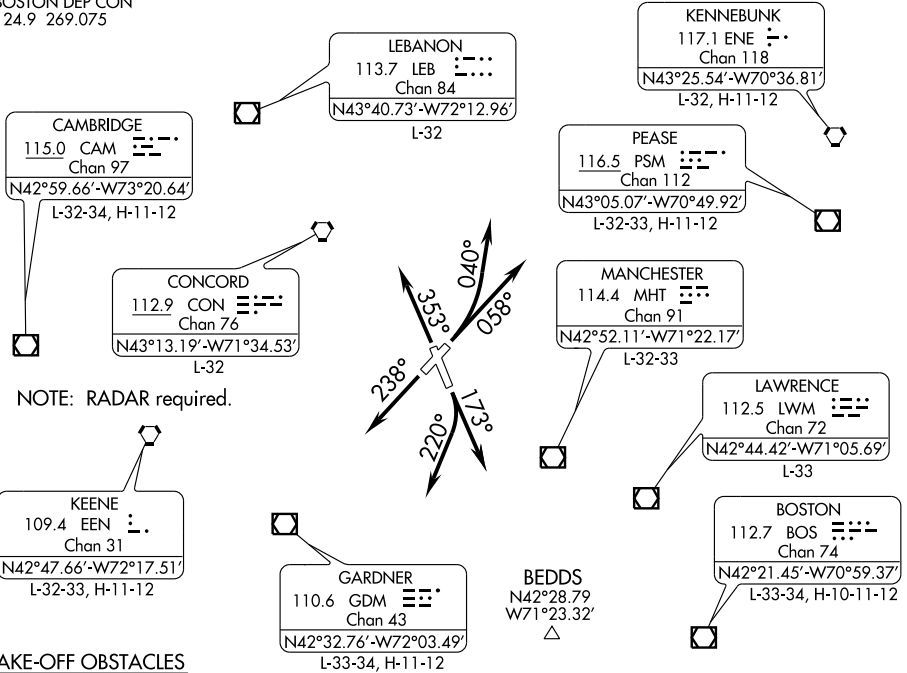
BOSTON DEP CON
24.9 269.075

LEBANON
113.7 LEB
Chan 84
N43°40.73′-W72°12.96′
L-32

KENNEBUNK
117.1 ENE
Chan 118
N43°25.54′-W70°36.81′
L-32, H-11-12

CAMBRIDGE
115.0 CAM
Chan 97
N42°59.66′-W73°20.64′
L-32-34, H-11-12

PEASE
116.5 PSM
Chan 112
N43°05.07′-W70°49.92′
L-32-33, H-11-12

CONCORD
112.9 CON
Chan 76
N43°13.19′-W71°34.53′
L-32

040°
353°
058°
238°
173°
220°

MANCHESTER
114.4 MHT
Chan 91
N42°52.11′-W71°22.17′
L-32-33

NOTE: RADAR required.

LAWRENCE
112.5 LWM
Chan 72
N42°44.42′-W71°05.69′
L-33

KEENE
109.4 EEN
Chan 31
N42°47.66′-W72°17.51′
L-32-33, H-11-12

BOSTON
112.7 BOS
Chan 74
N42°21.45′-W70°59.37′
L-33-34, H-10-11-12

GARDNER
110.6 GDM
Chan 43
N42°32.76′-W72°03.49′
L-33-34, H-11-12

BEDDS
N42°28.79
W71°23.32′

AKE-OFF OBSTACLES